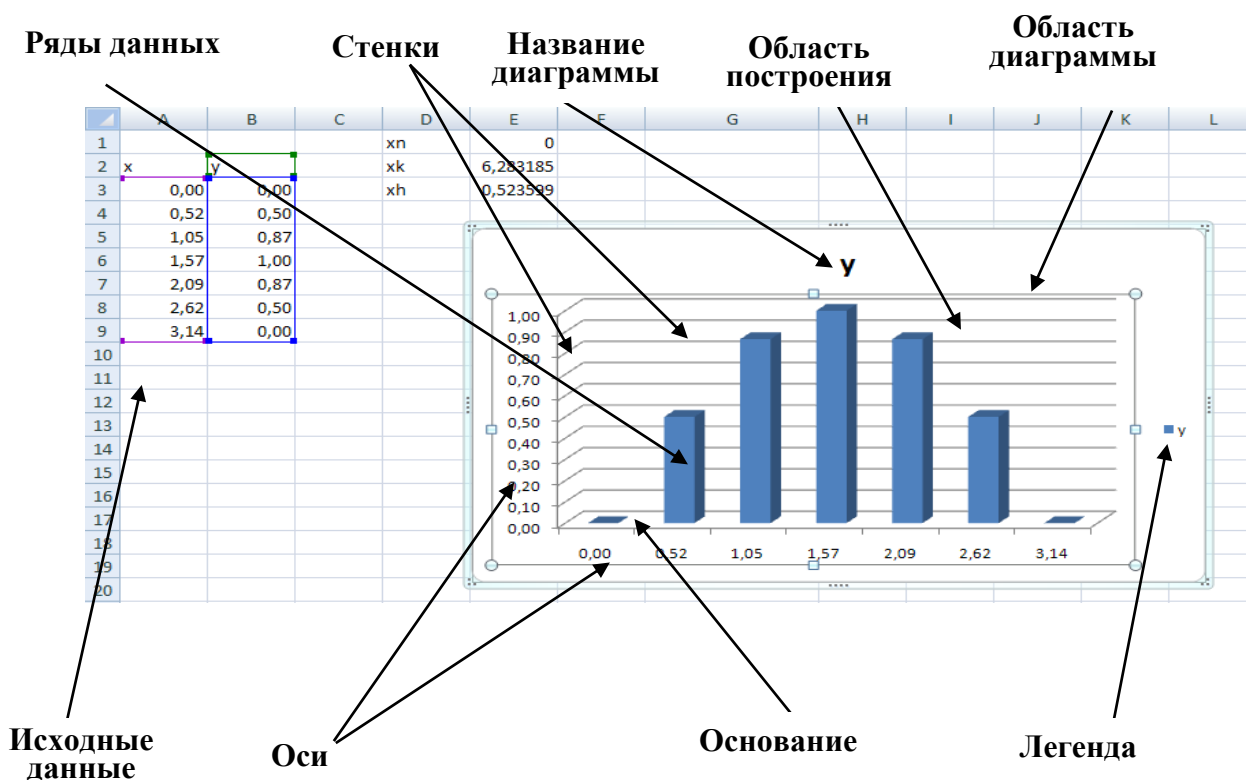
Ряды данных

Стенки

Название диаграммы

Область построения

Область диаграммы

| | A | B | C | D | E | F | G | H | I | J | K | L |
|---|---|---|---|---|---|---|---|---|---|---|---|---|
| 1 | | | | xn | 0 | | | | | | | |
| 2 | x | y | | xk | 6,283185 | | | | | | | |
| 3 | 0,00 | 0,00 | | xh | 0,523599 | | | | | | | |
| 4 | 0,52 | 0,50 | | | | | | | | | | |
| 5 | 1,05 | 0,87 | | | | | | | | | | |
| 6 | 1,57 | 1,00 | | | | | | | | | | |
| 7 | 2,09 | 0,87 | | | | | | | | | | |
| 8 | 2,62 | 0,50 | | | | | | | | | | |
| 9 | 3,14 | 0,00 | | | | | | | | | | |
| 10 | | | | | | | | | | | | |
| 11 | | | | | | | | | | | | |
| 12 | | | | | | | | | | | | |
| 13 | | | | | | | | | | | | |
| 14 | | | | | | | | | | | | |
| 15 | | | | | | | | | | | | |
| 16 | | | | | | | | | | | | |
| 17 | | | | | | | | | | | | |
| 18 | | | | | | | | | | | | |
| 19 | | | | | | | | | | | | |
| 20 | | | | | | | | | | | | |

y

1,00
0,90
0,80
0,70
0,60
0,50
0,40
0,30
0,20
0,10
0,00

0,00 0,52 1,05 1,57 2,09 2,62 3,14

y

Исходные данные

Оси

Основание

Легенда